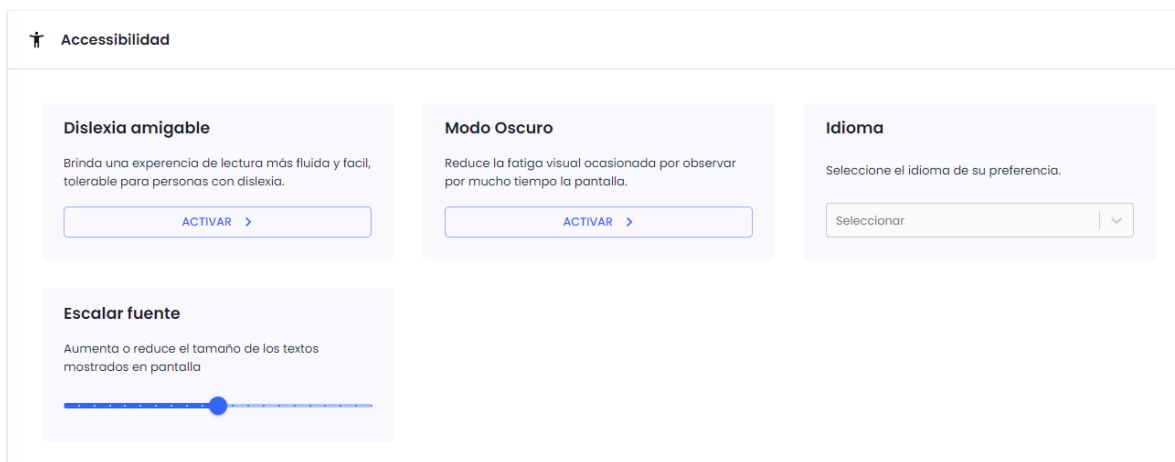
Accessibilidad

Dislexia amigable

Brinda una experencia de lectura más fluida y facil, tolerable para personas con dislexia.

ACTIVAR >

Modo Oscuro

Reduce la fatiga visual ocasionada por observar por mucho tiempo la pantalla.

ACTIVAR >

Idioma

Seleccione el idioma de su preferencia.

Seleccionar

Escalar fuente

Aumenta o reduce el tamaño de los textos mostrados en pantalla